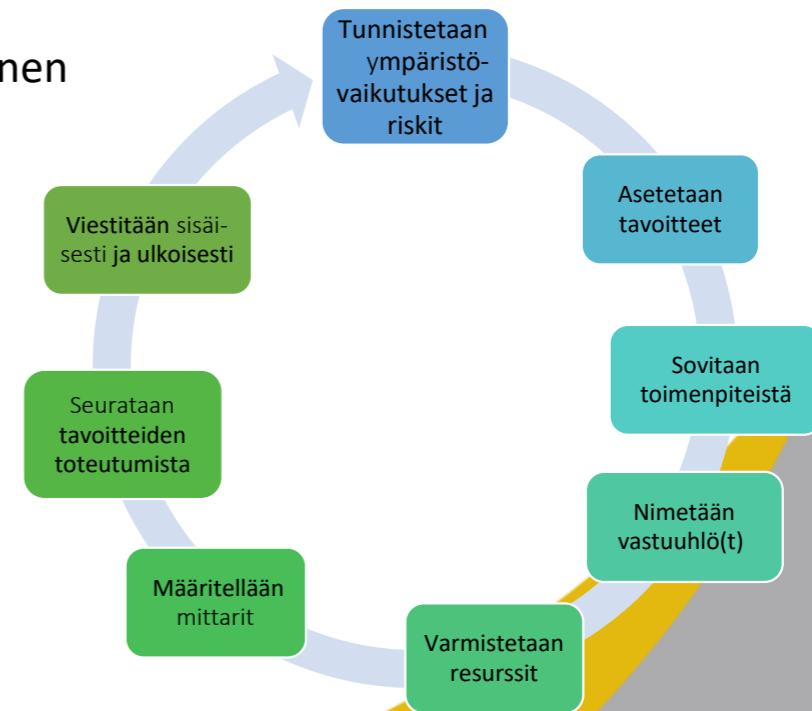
nen

Tunnistetaan ympäristövaikutukset ja riskit

Asetetaan tavoitteet

Sovitaan toimenpiteistä

Nimetään vastuuhlö(t)

Varmistetaan resurssit

Määritellään mittarit

Seurataan tavoitteiden toteutumista

Viestitään sisäisesti ja ulkoisesti